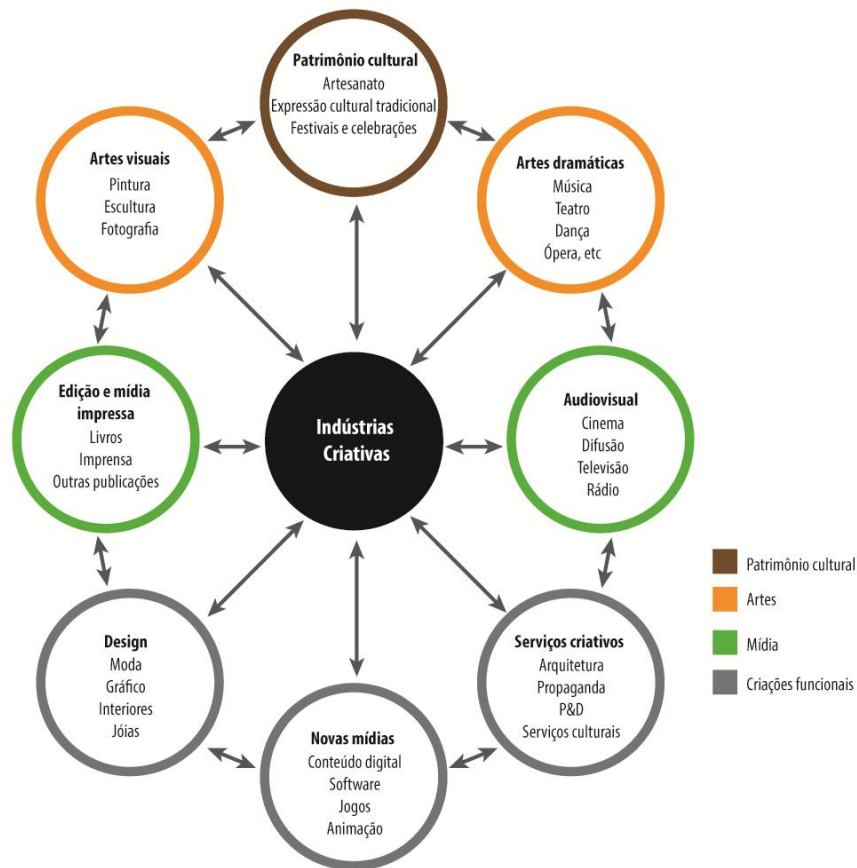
Patrimônio cultural
Artesanato
Expressão cultural tradicional
Festivais e celebrações

Artes visuais
Pintura
Escultura
Fotografia

Artes dramáticas
Música
Teatro
Dança
Ópera, etc

Edição e mídia impressa
Livros
Imprensa
Outras publicações

Indústrias Criativas

Audiovisual
Cinema
Difusão
Televisão
Rádio

Design
Moda
Gráfico
Interiores
Jóias

Serviços criativos
Arquitetura
Propaganda
P&D
Serviços culturais

Novas mídias
Conteúdo digital
Software
Jogos
Animação

Patrimônio cultural
Artes
Mídia
Criações funcionais